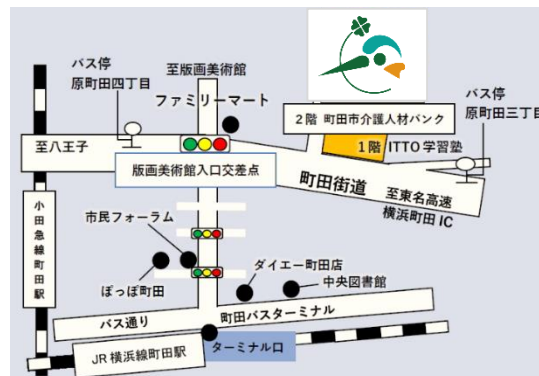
バス停
原町田四丁目

至版画美術館

ファミリーマート

2階 町田市介護人材バンク

1階 ITTO 学習塾

バス停
原町田三丁目

至八王子

版画美術館入口交差点

町田街道

至東名高速
横浜町田 IC

小田急線町田駅

市民フォーラム

ぽっぽ町田

ダイエー町田店

中央図書館

バス通り

町田バスターミナル

JR 横浜線町田駅

ターミナル口